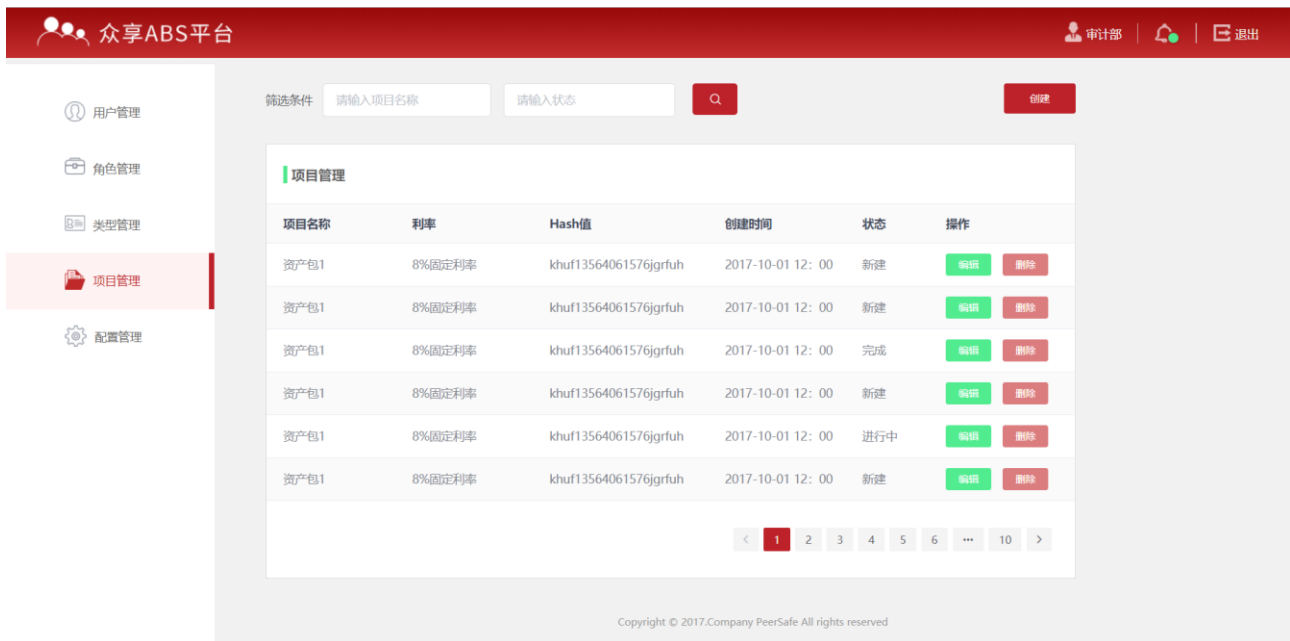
众享ABS平台

审计部 | 退出

用户管理
角色管理
类型管理
项目管理
配置管理

筛选条件 请输入项目名称 请输入状态 创建

项目管理

| 项目名称 | 利率 | Hash值 | 创建时间 | 状态 | 操作 |
|---|---|---|---|---|---|
| 资产包1 | 8%固定利率 | khuf13564061576jgrfuh | 2017-10-01 12：00 | 新建 | 编辑 删除 |
| 资产包1 | 8%固定利率 | khuf13564061576jgrfuh | 2017-10-01 12：00 | 新建 | 编辑 删除 |
| 资产包1 | 8%固定利率 | khuf13564061576jgrfuh | 2017-10-01 12：00 | 完成 | 编辑 删除 |
| 资产包1 | 8%固定利率 | khuf13564061576jgrfuh | 2017-10-01 12：00 | 新建 | 编辑 删除 |
| 资产包1 | 8%固定利率 | khuf13564061576jgrfuh | 2017-10-01 12：00 | 进行中 | 编辑 删除 |
| 资产包1 | 8%固定利率 | khuf13564061576jgrfuh | 2017-10-01 12：00 | 新建 | 编辑 删除 |

< 1 2 3 4 5 6 ••• 10 >

Copyright © 2017.Company PeerSafe All rights reserved